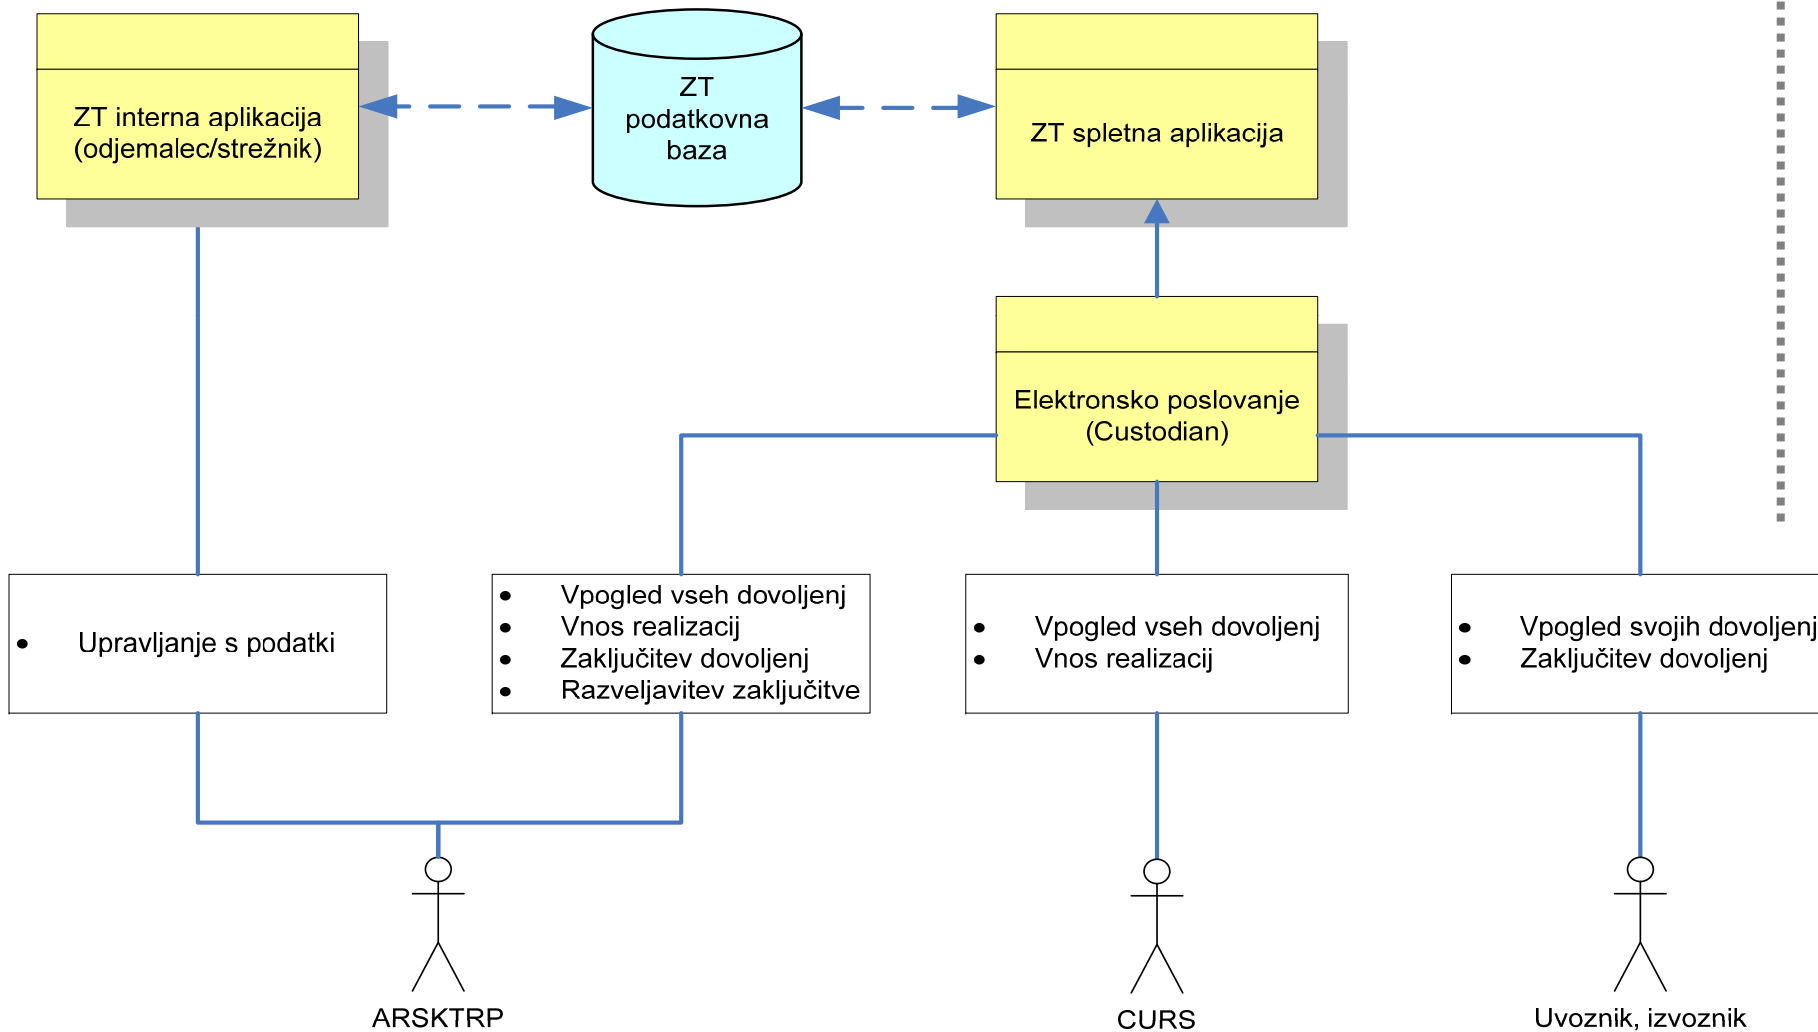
ZT interna aplikacija (odjemalec/strežnik)

ZT podatkovna baza

ZT spletna aplikacija

Elektronsko poslovanje (Custodian)

- Upravljanje s podatki

- Vpogled vseh dovoljenj
- Vnos realizacij
- Zaključitev dovoljenj
- Razveljavitev zaključitve

- Vpogled vseh dovoljenj
- Vnos realizacij

- Vpogled svojih dovoljenj
- Zaključitev dovoljenj

ARSKTRP

CURS

Uvoznik, izvoznik